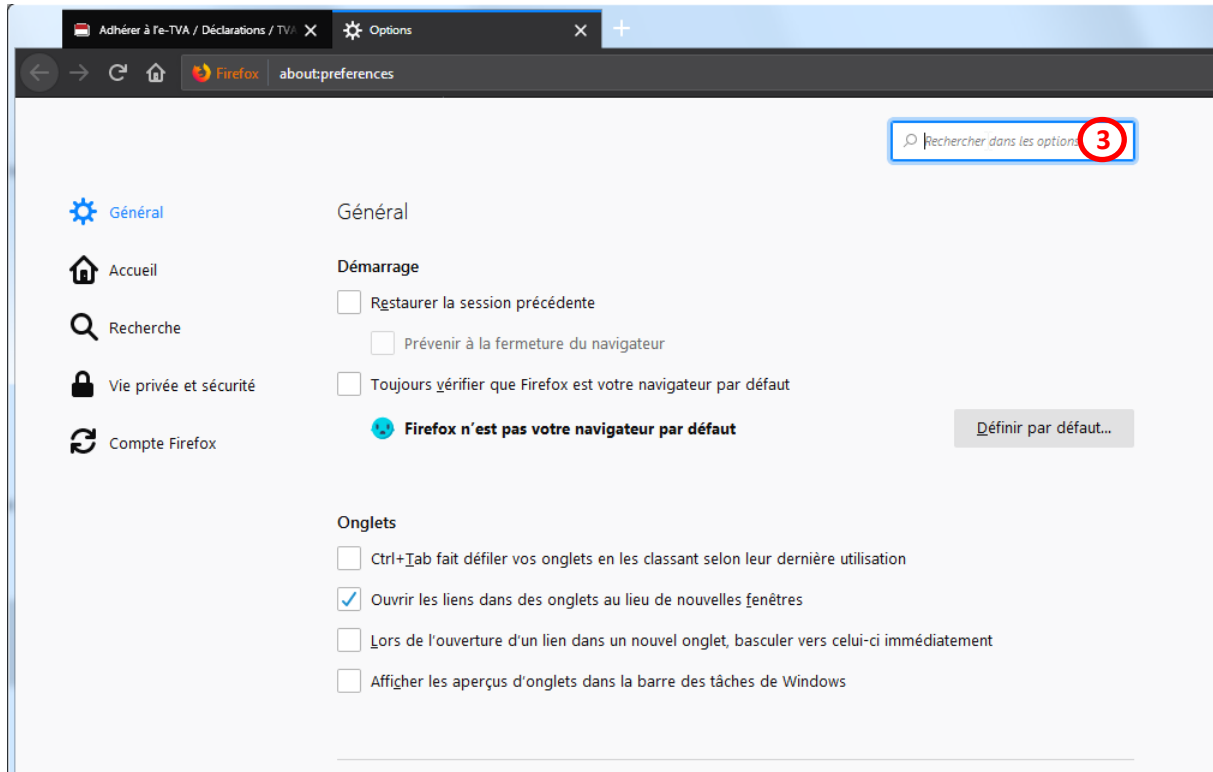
Adhérer à l'e-TVA / Déclarations / TVA
Options
Firefox about:preferences

Rechercher dans les options
3

Général
Accueil
Recherche
Vie privée et sécurité
Compte Firefox

Général

Démarrage

Restaurer la session précédente

Prévenir à la fermeture du navigateur

Toujours vérifier que Firefox est votre navigateur par défaut

Firefox n'est pas votre navigateur par défaut

Définir par défaut…

Onglets

Ctrl+Tab fait défiler vos onglets en les classant selon leur dernière utilisation

Ouvrir les liens dans des onglets au lieu de nouvelles fenêtres

Lors de l'ouverture d'un lien dans un nouvel onglet, basculer vers celui-ci immédiatement

Afficher les aperçus d'onglets dans la barre des tâches de Windows